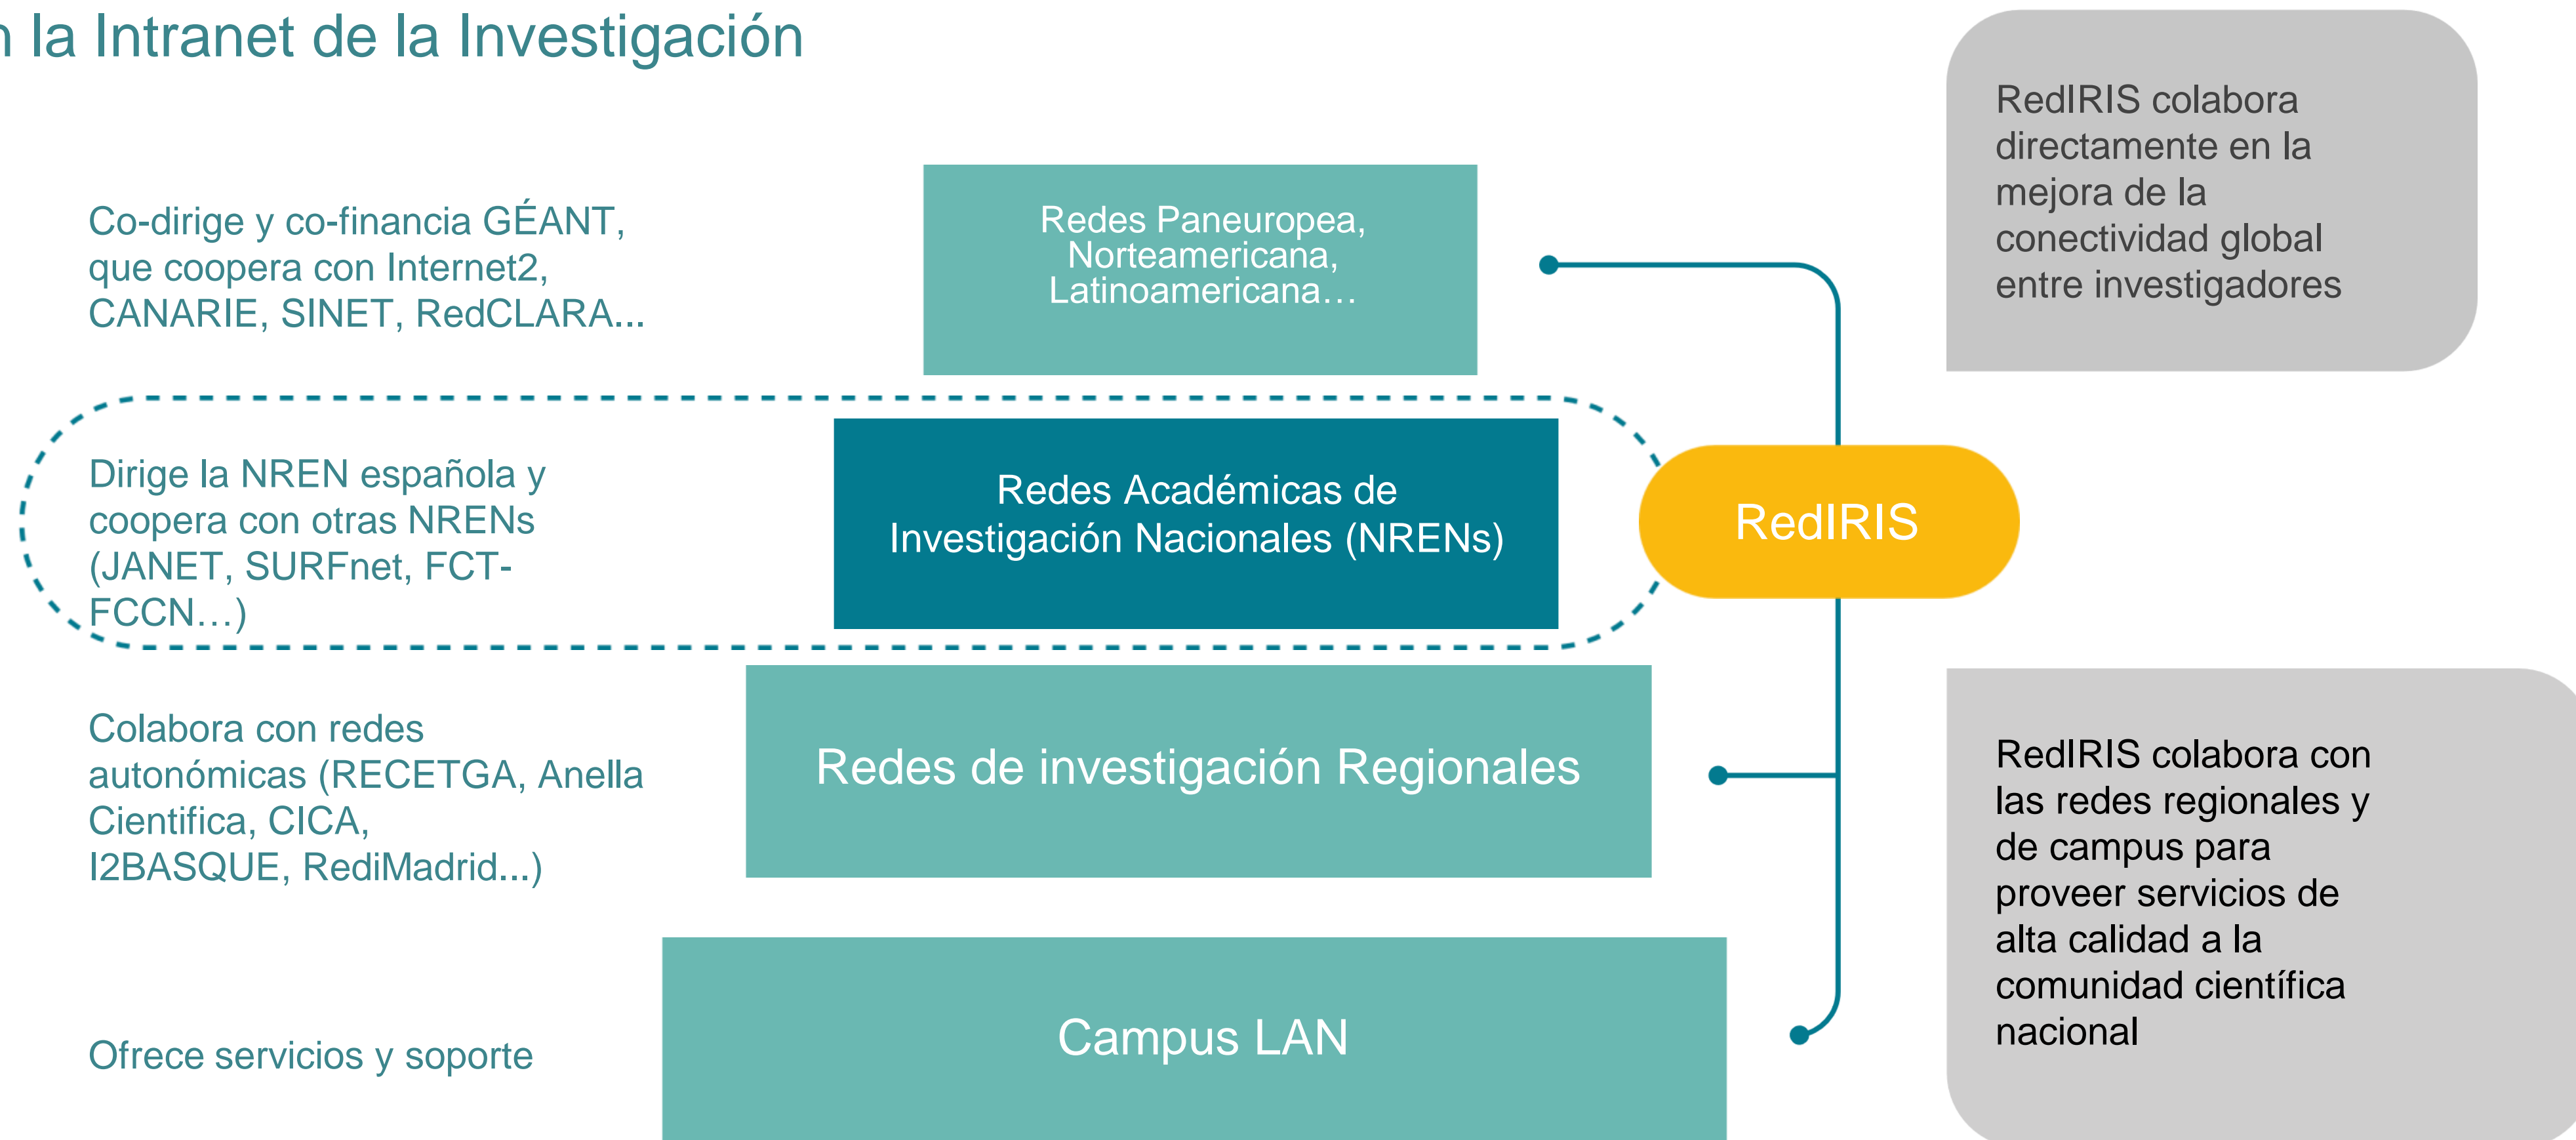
n la Intranet de la Investigación

Co-dirige y co-financia GÉANT, que coopera con Internet2, CANARIE, SINET, RedCLARA...

Redes Paneuropea, Norteamericana, Latinoamericana…

RedIRIS colabora directamente en la mejora de la conectividad global entre investigadores

Dirige la NREN española y coopera con otras NRENs (JANET, SURFnet, FCT-FCCN…)

Redes Académicas de Investigación Nacionales (NRENs)

RedIRIS

Colabora con redes autonómicas (RECETGA, Anella Cientifica, CICA, I2BASQUE, RediMadrid...)

Redes de investigación Regionales

RedIRIS colabora con las redes regionales y de campus para proveer servicios de alta calidad a la comunidad científica nacional

Ofrece servicios y soporte

Campus LAN